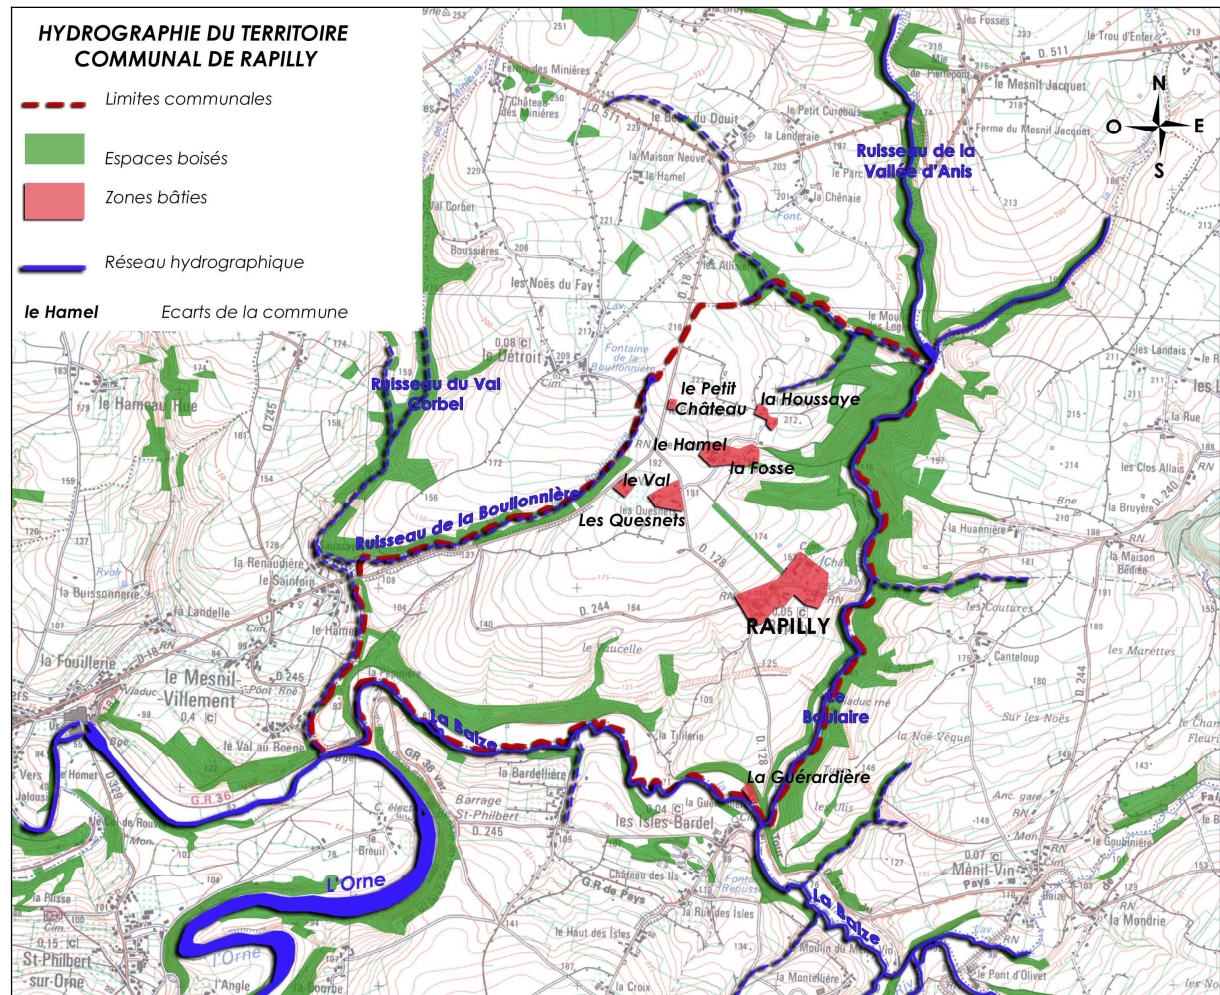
HYDROGRAPHIE DU TERRITOIRE COMMUNAL DE RAPILLY

Limites communales

Espaces boisés

Zones bâties

Réseau hydrographique

le Hamel Ecarts de la commune

N
O E
S

Ruisseau de la Vallée d'Anis

Ruisseau du Val Corbel

Ruisseau de la Boullonnière

le Petit Château

la Houssaye

le Hamel

la Fosse

le Val

Les Quesnets

RAPILLY

Le Boulaire

La Baize

La Guérardière

L'Orne

La Baize

Ferme des Minières
Château des Minières
le Bois du Douit
la Landerie
le Petit Curebois
la Maison Neuve
le Hamel
le Parc
la Chênaie
Val Corbel
Boussières
les Noës du Fay
les Allisiers
le Détroit
Fontaine de la Boullonnière
le Moulin des Loges
le Hameau Hue
la Renaudière
le Sainfoin
la Buissonnerie
la Landelle
la Fouillerie
le Mesnil-Villement
le Val au Boeuf
la Bardellière
Barrage St-Philbert
les Isles-Bardel
la Tuilerie
la Gueri
Breuil
Château des Isles
la Rue des Isles
le Haut des Isles
la Croix
le Moulin du Mesnil-Vin
la Montellière
St-Philbert sur-Orne
la Planche
l'Angle
le Pont d'Olivet
la Mondrie
Ménil-Vin
les Coutures
Canteloup
Sur les Noës
la Noë Vêque
les Marettes
la Maison Brûlée
la Huannière
la Bruyère
les Clos Allais
la Rue
les Landais
le Mesnil Jacquet
Ferme du Mesnil Jacquet
les Fosses
le Trou d'Enfer
G.R. 36
D. 511
D. 244
D. 128
D. 245
D. 240
D. 18